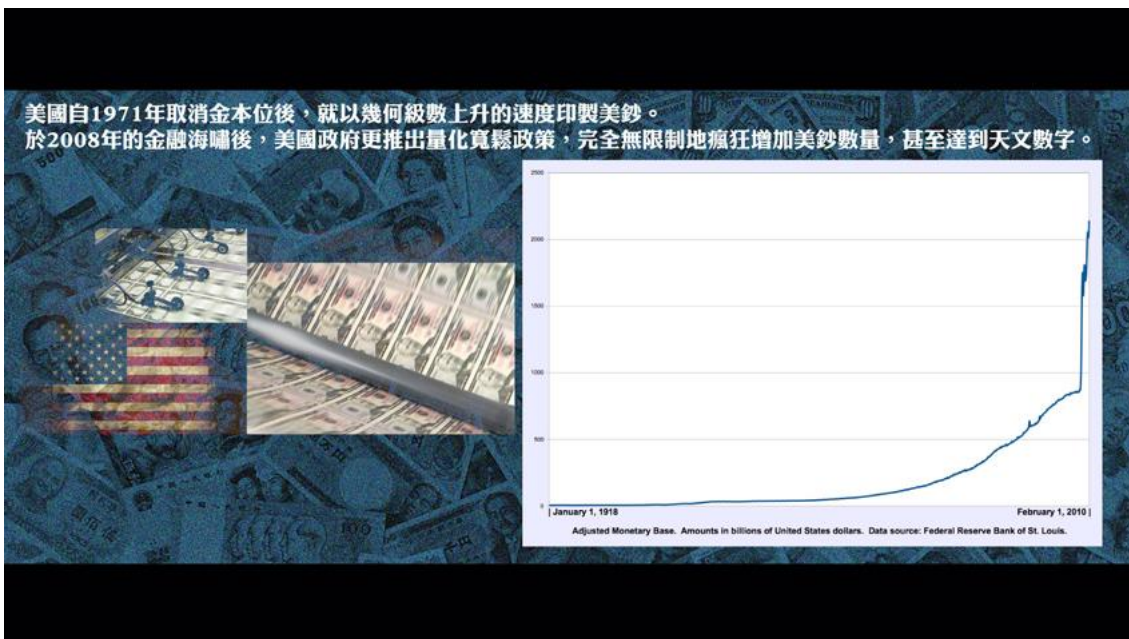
美國自1971年取消金本位後，就以幾何級數上升的速度印製美鈔。
於2008年的金融海嘯後，美國政府更推出量化寬鬆政策，完全無限制地瘋狂增加美鈔數量，甚至達到天文數字。

2500
2000
1500
1000
500
0

| January 1, 1918
February 1, 2010 |

Adjusted Monetary Base. Amounts in billions of United States dollars. Data source: Federal Reserve Bank of St. Louis.